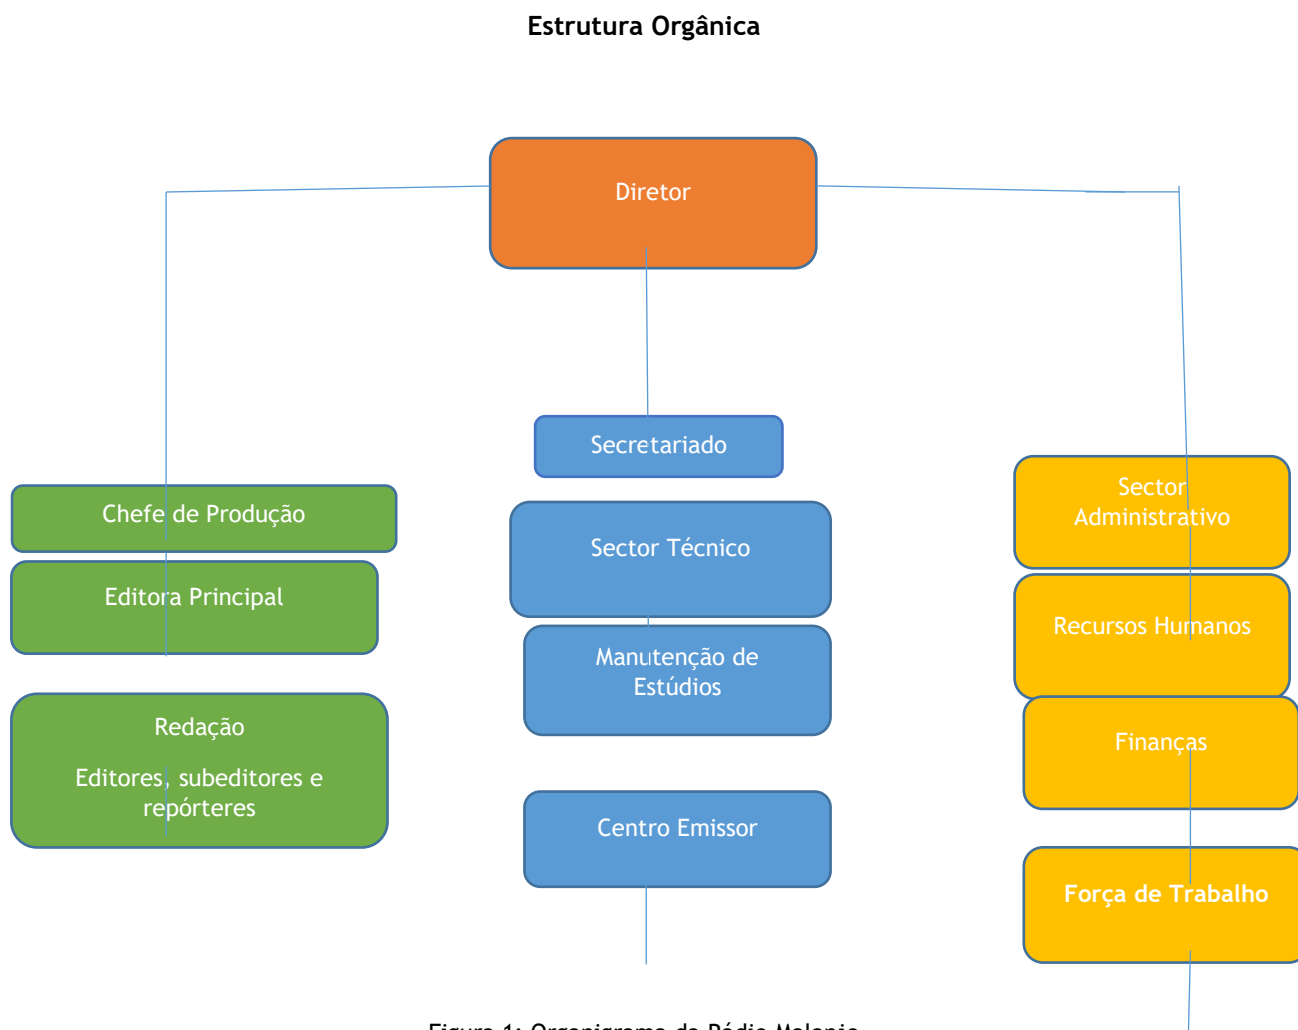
Estrutura Orgânica

Diretor

Secretariado

Sector Técnico

Manutenção de Estúdios

Centro Emissor

Chefe de Produção

Editora Principal

Redação

Editores, subeditores e repórteres

Sector Administrativo

Recursos Humanos

Finanças

Força de Trabalho

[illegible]